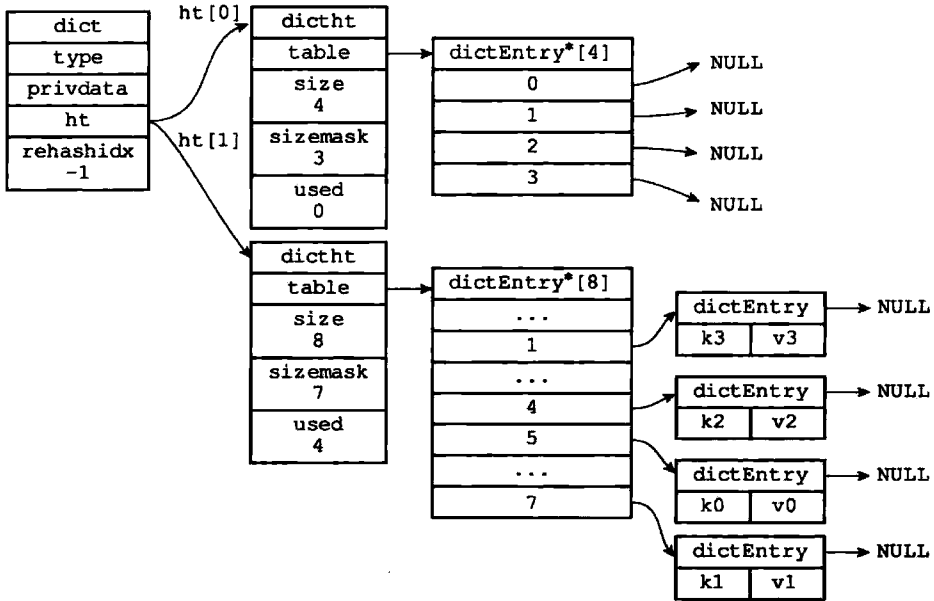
dict
type
privdata
ht
rehashidx
-1

ht[0]
dictht
table
size
4
sizemask
3
used
0

dictEntry*[4]
0
1
2
3

NULL
NULL
NULL
NULL

ht[1]
dictht
table
size
8
sizemask
7
used
4

dictEntry*[8]
...
1
...
4
5
...
7

dictEntry
k3 v3
NULL

dictEntry
k2 v2
NULL

dictEntry
k0 v0
NULL

dictEntry
k1 v1
NULL